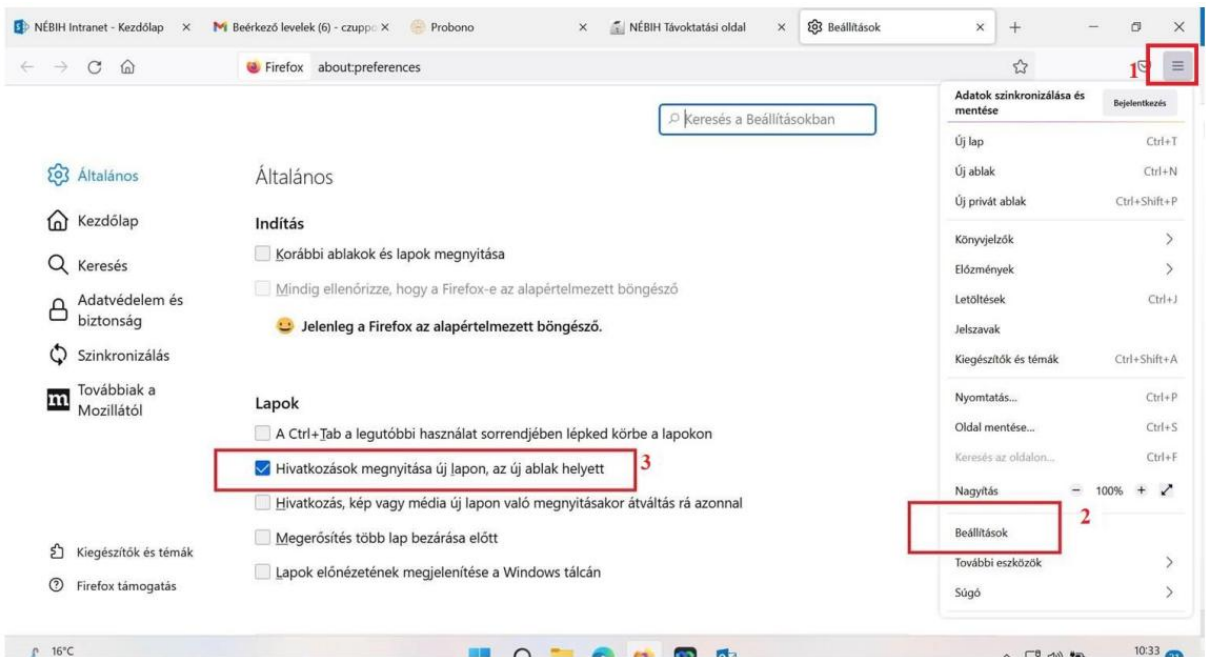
NÉBIH Intranet - Kezdőlap × Beérkező levelek (6) - czuppo × Probono × NÉBIH Távoktatási oldal × Beállítások × +

Firefox about:preferences

1

Keresés a Beállításokban

Általános
Kezdőlap
Keresés
Adatvédelem és biztonság
Szinkronizálás
Továbbiak a Mozillától

Általános

Indítás

Korábbi ablakok és lapok megnyitása

Mindig ellenőrizze, hogy a Firefox-e az alapértelmezett böngésző

Jelenleg a Firefox az alapértelmezett böngésző.

Lapok

A Ctrl+Tab a legutóbbi használat sorrendjében lépked körbe a lapokon

Hivatkozások megnyitása új lapon, az új ablak helyett 3

Hivatkozás, kép vagy média új lapon való megnyitásakor átváltás rá azonnal

Megerősítés több lap bezárása előtt

Lapok előnézetének megjelenítése a Windows tálcán

Kiegészítők és témák
Firefox támogatás

| | |
|---|---|
| Adatok szinkronizálása és mentése | Bejelentkezés |
| Új lap | Ctrl+T |
| Új ablak | Ctrl+N |
| Új privát ablak | Ctrl+Shift+P |
| Könyvjelzők | > |
| Előzmények | > |
| Letöltések | Ctrl+J |
| Jelszavak | |
| Kiegészítők és témák | Ctrl+Shift+A |
| Nyomtatás... | Ctrl+P |
| Oldal mentése... | Ctrl+S |
| Keresés az oldalon... | Ctrl+F |
| Nagyítás | − 100% + |
| Beállítások 2 | |
| További eszközök | > |
| Súgó | > |

16°C

10:33